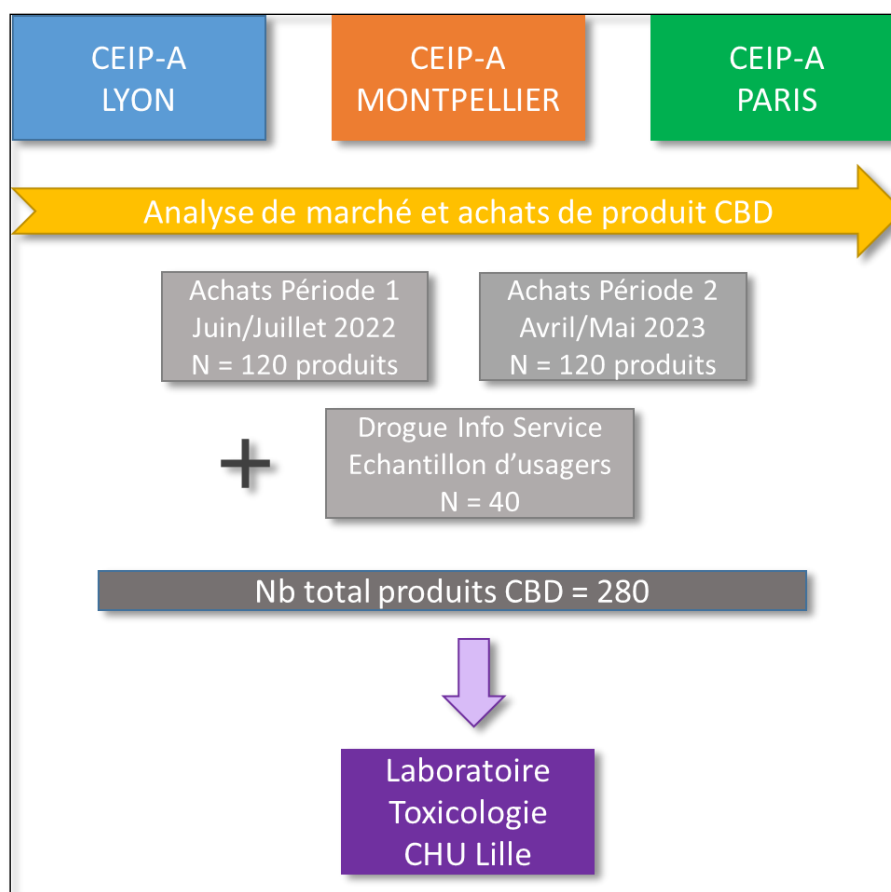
CEIP-A
LYON

CEIP-A
MONTPELLIER

CEIP-A
PARIS

Analyse de marché et achats de produit CBD

Achats Période 1
Juin/Juillet 2022
N = 120 produits

Achats Période 2
Avril/Mai 2023
N = 120 produits

+

Drogue Info Service
Echantillon d'usagers
N = 40

Nb total produits CBD = 280

Laboratoire
Toxicologie
CHU Lille